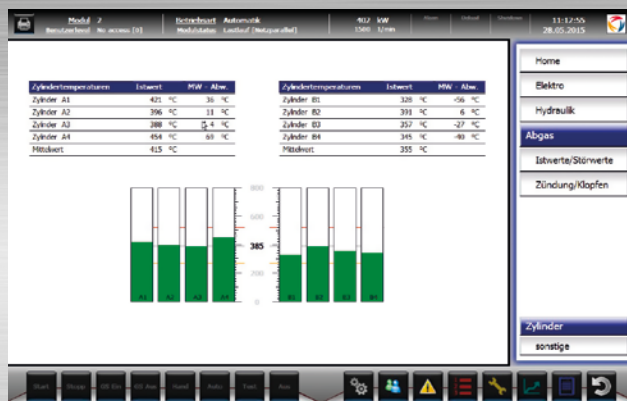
Modul 2
Benutzerlevel No access [0]
Betriebsart Automatik
Modulstatus Lastlauf (Netzparallel)
402 kW
1500 1/min
Alarm
Anlauf
Warnung
11:12:55
28.05.2015

| Zylindertemperaturen | Istwert | | MW - Abw. | |
|---|---|---|---|---|
| Zylinder A1 | 421 | °C | 36 | °C |
| Zylinder A2 | 396 | °C | 11 | °C |
| Zylinder A3 | 389 | °C | 4 | °C |
| Zylinder A4 | 454 | °C | 69 | °C |
| Mittelwert | 415 | °C | | |

| Zylindertemperaturen | Istwert | | MW - Abw. | |
|---|---|---|---|---|
| Zylinder B1 | 328 | °C | -56 | °C |
| Zylinder B2 | 391 | °C | 6 | °C |
| Zylinder B3 | 357 | °C | -27 | °C |
| Zylinder B4 | 345 | °C | -40 | °C |
| Mittelwert | 355 | °C | | |

800
600
385
400
200
0
A1 A2 A3 A4
B1 B2 B3 B4

Home
Elektro
Hydraulik
Abgas
Istwerte/Störwerte
Zündung/Klopfen
Zylinder
sonstige

Start
Stopp
GS Ein
GS Aus
Hand
Auto
Test
Aus